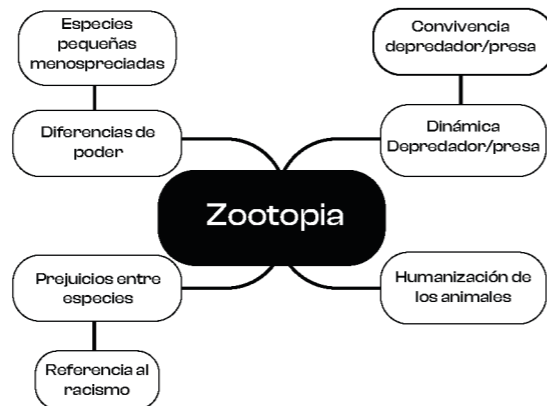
Especies pequeñas menospreciadas

Diferencias de poder

Convivencia depredador/presa

Dinámica Depredador/presa

Zootopia

Prejuicios entre especies

Referencia al racismo

Humanización de los animales